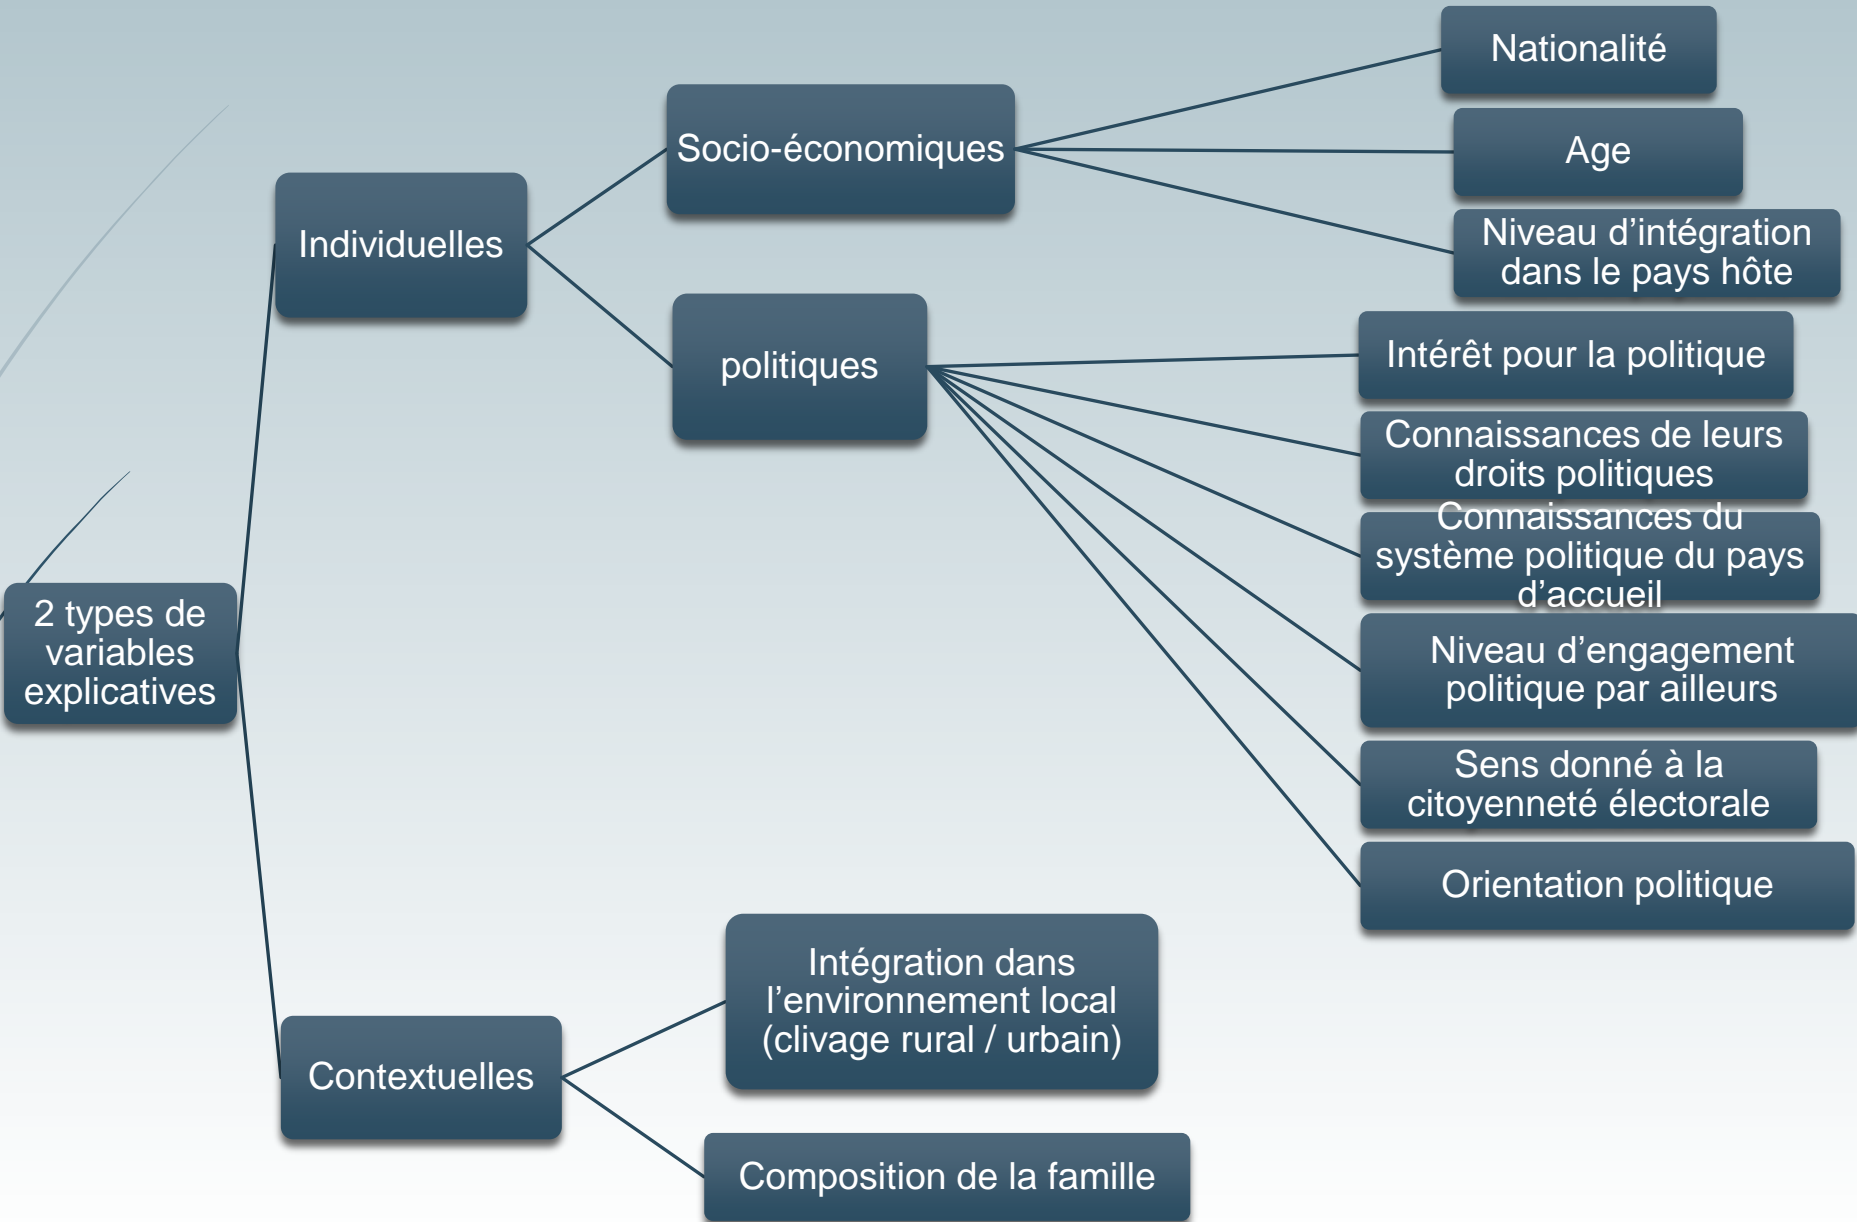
2 types de variables explicatives

Individuelles

Socio-économiques

Nationalité

Age

Niveau d’intégration dans le pays hôte

politiques

Intérêt pour la politique

Connaissances de leurs droits politiques

Connaissances du système politique du pays d’accueil

Niveau d’engagement politique par ailleurs

Sens donné à la citoyenneté électorale

Orientation politique

Contextuelles

Intégration dans l’environnement local (clivage rural / urbain)

Composition de la famille